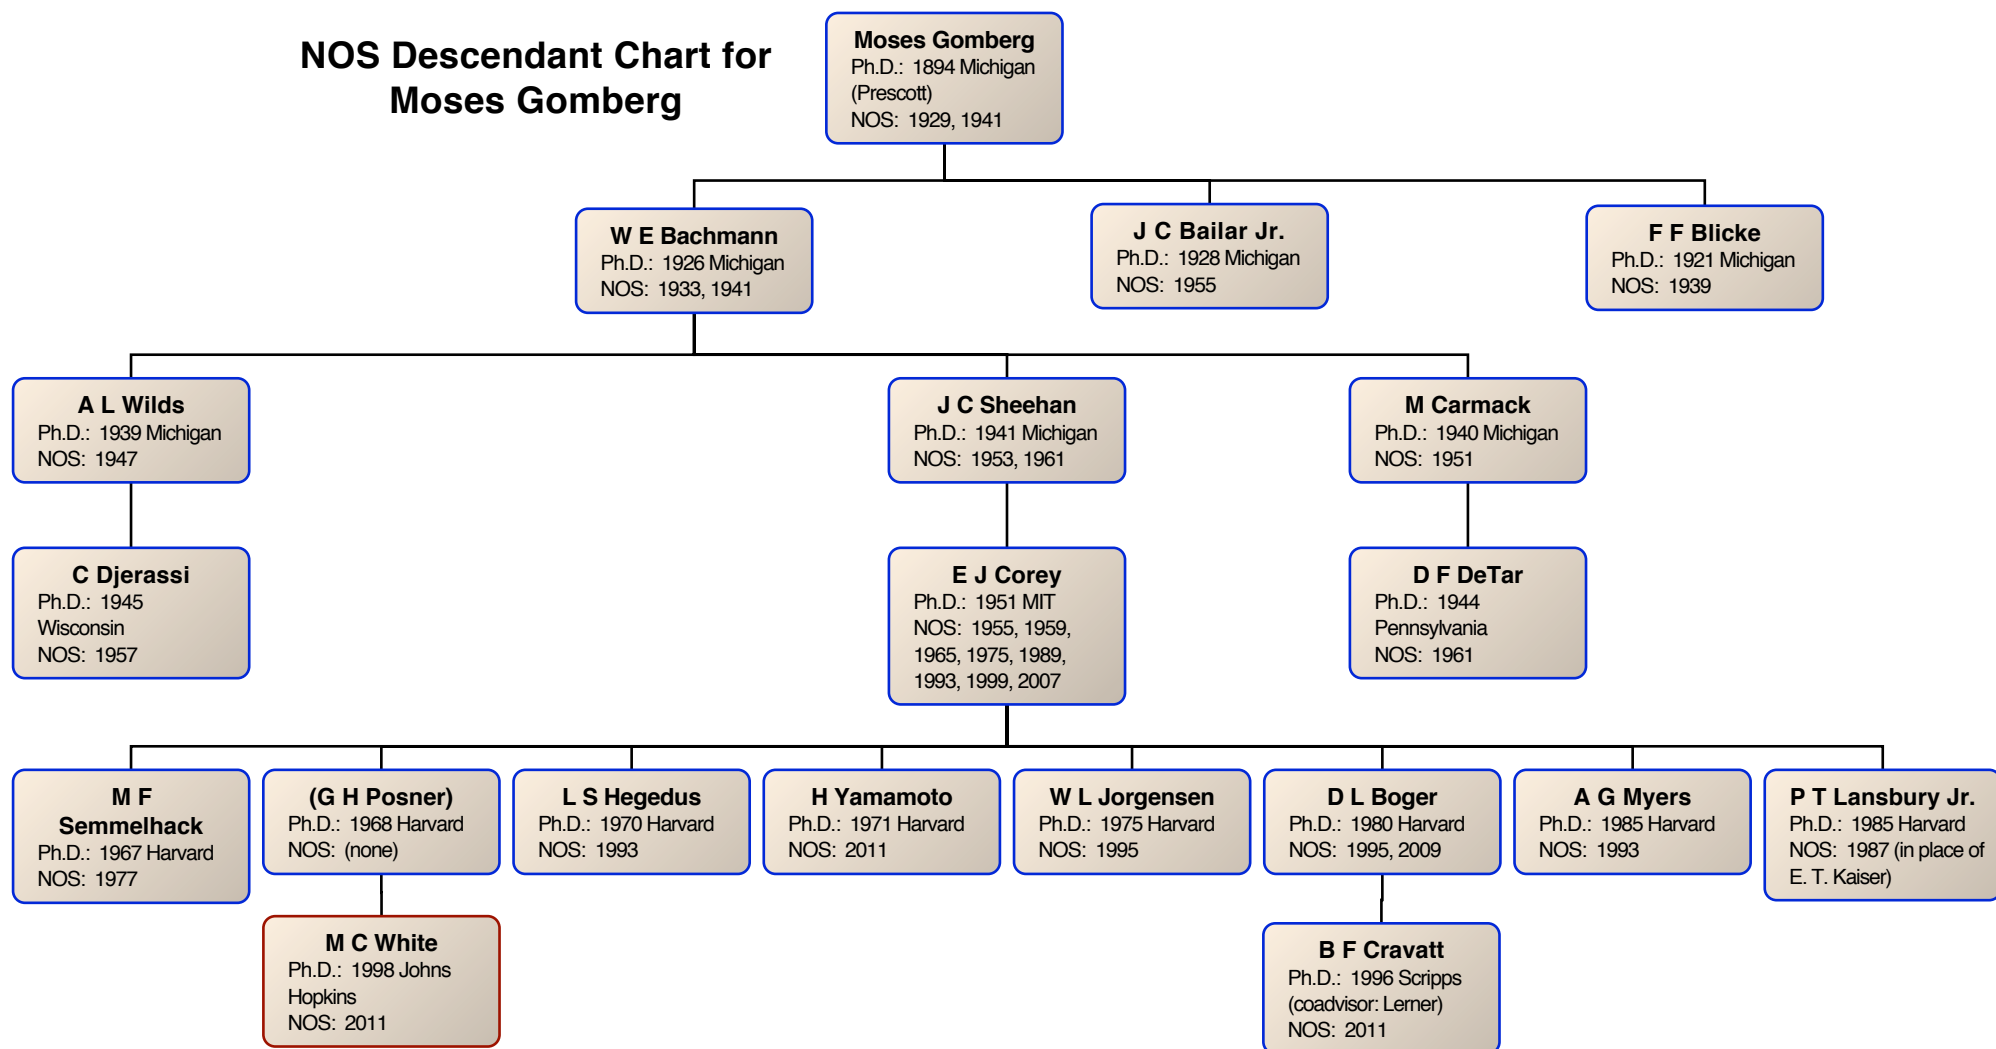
NOS Descendant Chart for Moses Gomberg

Moses Gomberg
Ph.D.: 1894 Michigan (Prescott)
NOS: 1929, 1941

W E Bachmann
Ph.D.: 1926 Michigan
NOS: 1933, 1941

J C Bailar Jr.
Ph.D.: 1928 Michigan
NOS: 1955

F F Blicke
Ph.D.: 1921 Michigan
NOS: 1939

A L Wilds
Ph.D.: 1939 Michigan
NOS: 1947

J C Sheehan
Ph.D.: 1941 Michigan
NOS: 1953, 1961

M Carmack
Ph.D.: 1940 Michigan
NOS: 1951

C Djerassi
Ph.D.: 1945 Wisconsin
NOS: 1957

E J Corey
Ph.D.: 1951 MIT
NOS: 1955, 1959, 1965, 1975, 1989, 1993, 1999, 2007

D F DeTar
Ph.D.: 1944 Pennsylvania
NOS: 1961

M F Semmelhack
Ph.D.: 1967 Harvard
NOS: 1977

(G H Posner)
Ph.D.: 1968 Harvard
NOS: (none)

L S Hegedus
Ph.D.: 1970 Harvard
NOS: 1993

H Yamamoto
Ph.D.: 1971 Harvard
NOS: 2011

W L Jorgensen
Ph.D.: 1975 Harvard
NOS: 1995

D L Boger
Ph.D.: 1980 Harvard
NOS: 1995, 2009

A G Myers
Ph.D.: 1985 Harvard
NOS: 1993

P T Lansbury Jr.
Ph.D.: 1985 Harvard
NOS: 1987 (in place of E. T. Kaiser)

M C White
Ph.D.: 1998 Johns Hopkins
NOS: 2011

B F Cravatt
Ph.D.: 1996 Scripps (coadvisor: Lerner)
NOS: 2011